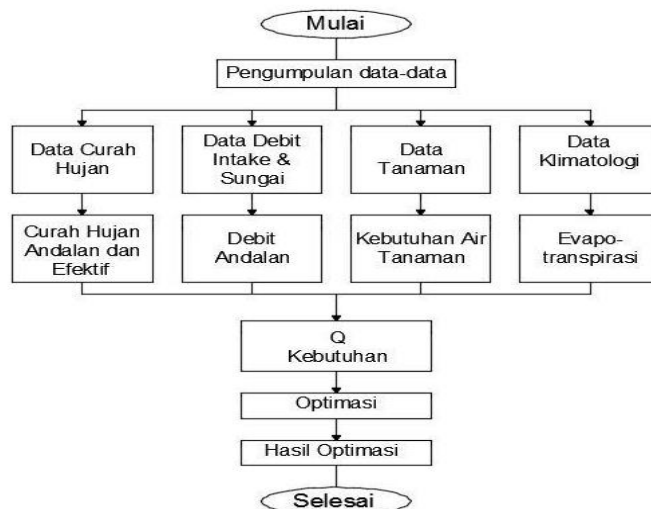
Mulai

Pengumpulan data-data

Data Curah Hujan

Data Debit Intake & Sungai

Data Tanaman

Data Klimatologi

Curah Hujan Andalan dan Efektif

Debit Andalan

Kebutuhan Air Tanaman

Evapotranspirasi

Q Kebutuhan

Optimasi

Hasil Optimasi

Selesai